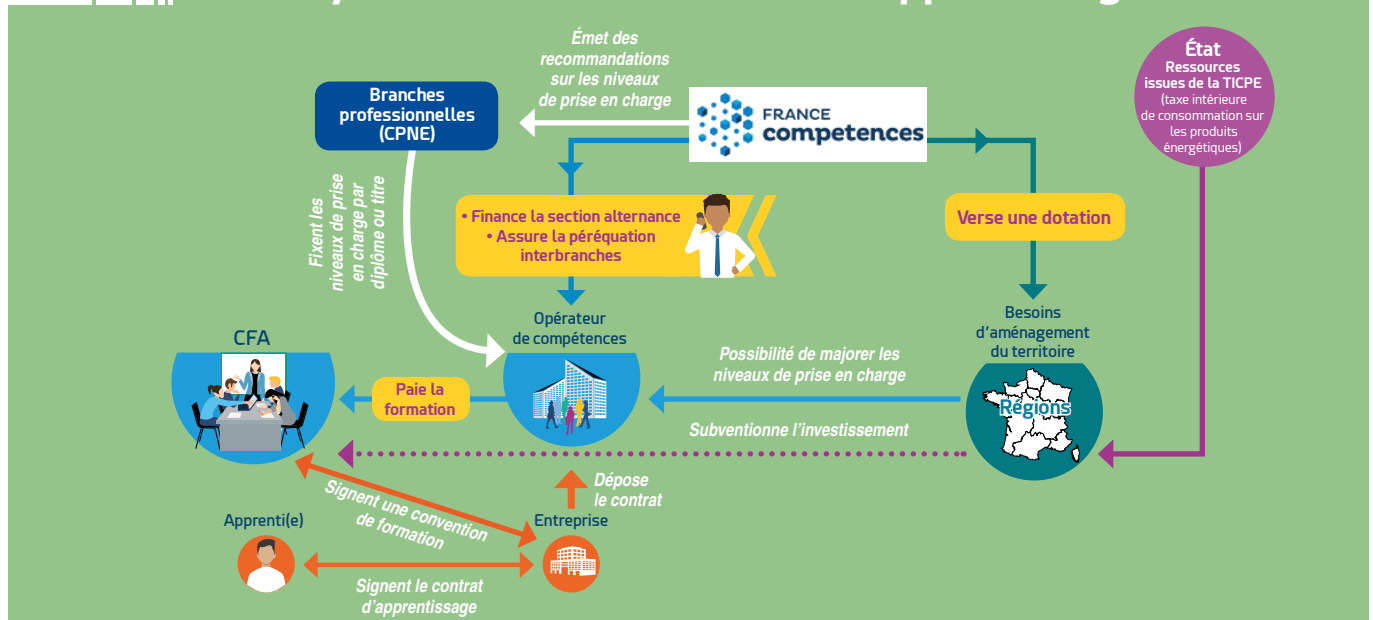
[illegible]

Émet des recommandations sur les niveaux de prise en charge

Branches professionnelles (CPNE)

FRANCE compétences

État
Ressources issues de la TICPE
(taxe intérieure de consommation sur les produits énergétiques)

• Finance la section alternance
• Assure la péréquation interbranches

Verse une dotation

Fixent les niveaux de prise en charge par diplôme ou titre

Opérateur de compétences

Besoins d'aménagement du territoire

CFA

Possibilité de majorer les niveaux de prise en charge

Paie la formation

Régions

Subventionne l'investissement

Dépose le contrat

Signent une convention de formation

Apprenti(e)

Entreprise

Signent le contrat d'apprentissage